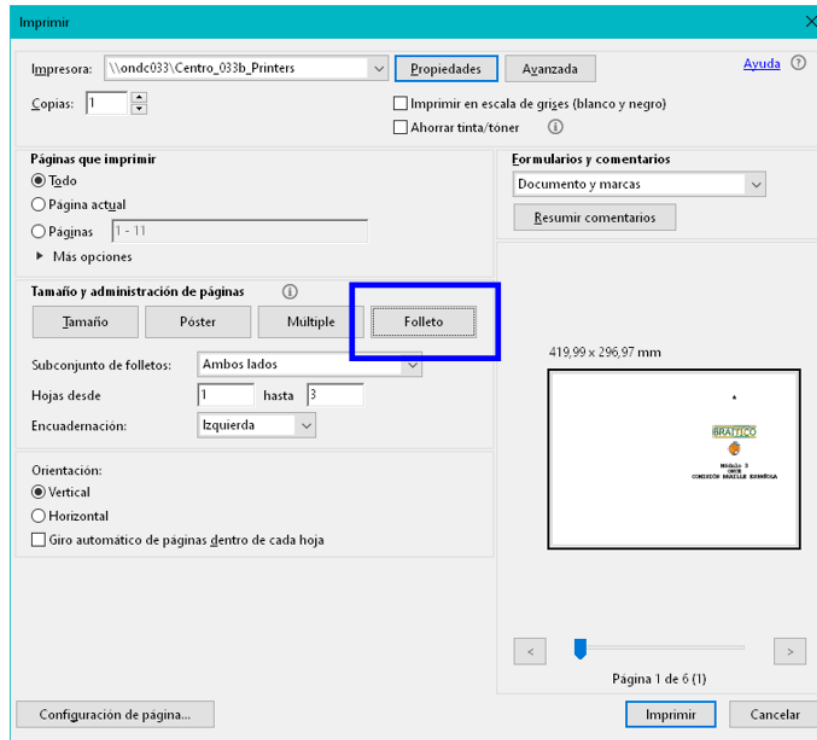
Imprimir

Impresora: \\ondc033\Centro_033b_Printers
Propiedades
Avanzada
Ayuda ?

Copias: 1

Imprimir en escala de grises (blanco y negro)
Ahorrar tinta/tóner

Páginas que imprimir
Todo
Página actual
Páginas 1 - 11
▸ Más opciones

Formularios y comentarios
Documento y marcas
Resumir comentarios

Tamaño y administración de páginas
Tamaño
Póster
Múltiple
Folleto

Subconjunto de folletos: Ambos lados
Hojas desde 1 hasta 3
Encuadernación: Izquierda

419,99 x 296,97 mm

BRAITICO
Módulo 3
ONCE
COMISIÓN BRAILLE ESPAÑOLA

Orientación:
Vertical
Horizontal
Giro automático de páginas dentro de cada hoja

<
>
Página 1 de 6 (1)

Configuración de página...
Imprimir
Cancelar